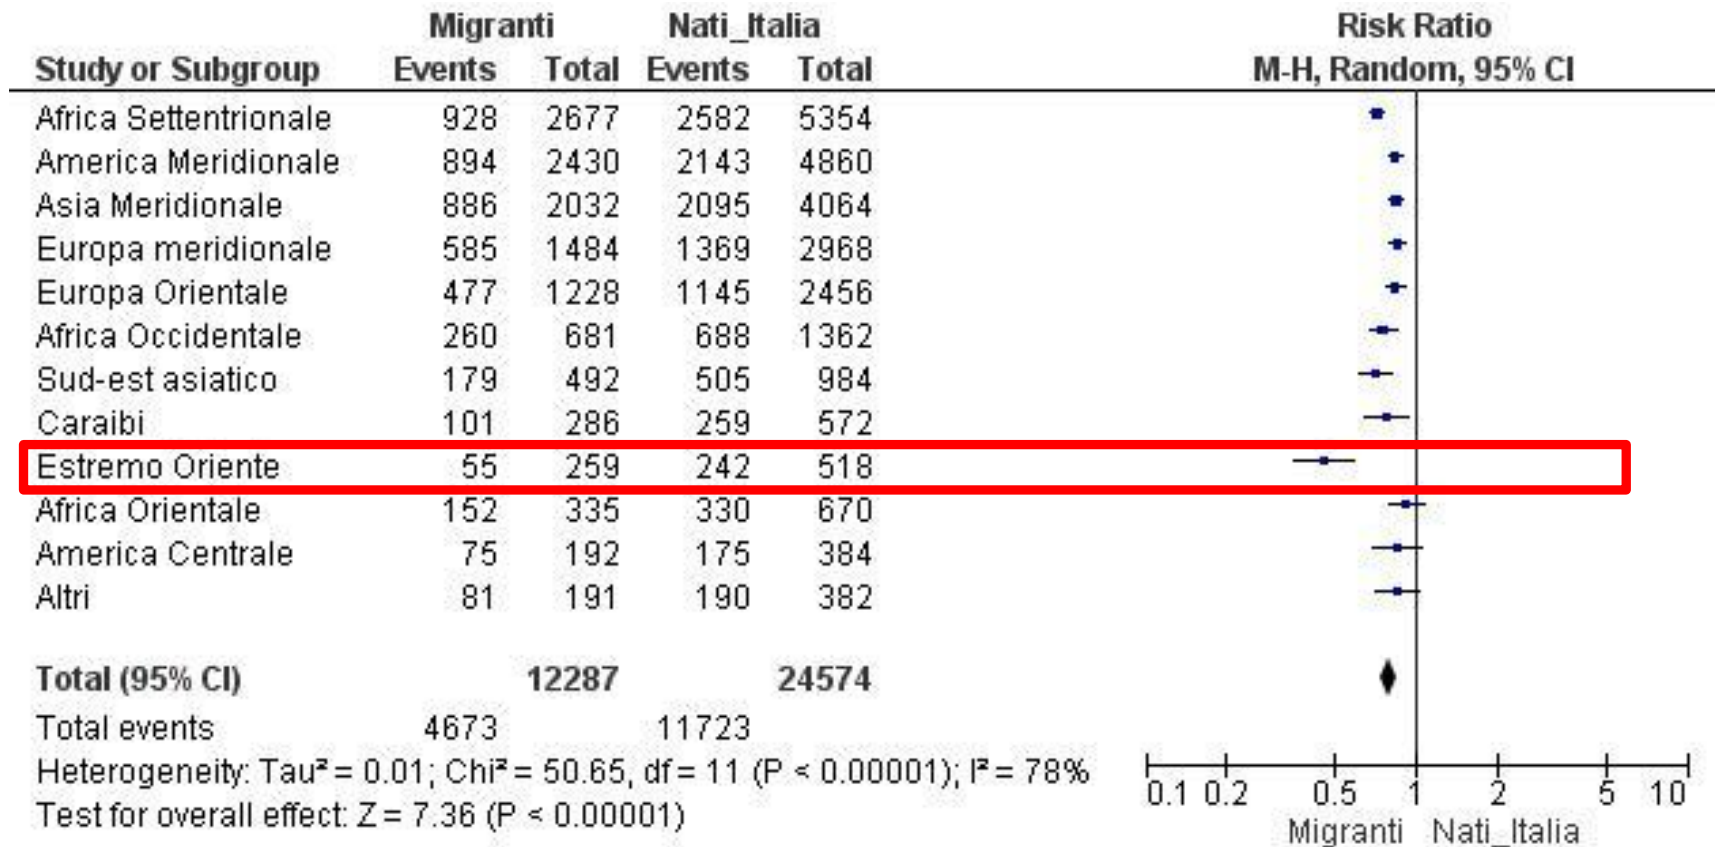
| Study or Subgroup | Migranti Events | Migranti Total | Nati_Italia Events | Nati_Italia Total | Risk Ratio M-H, Random, 95% CI |
|---|---|---|---|---|---|
| Africa Settentrionale | 928 | 2677 | 2582 | 5354 | |
| America Meridionale | 894 | 2430 | 2143 | 4860 | |
| Asia Meridionale | 886 | 2032 | 2095 | 4064 | |
| Europa meridionale | 585 | 1484 | 1369 | 2968 | |
| Europa Orientale | 477 | 1228 | 1145 | 2456 | |
| Africa Occidentale | 260 | 681 | 688 | 1362 | |
| Sud-est asiatico | 179 | 492 | 505 | 984 | |
| Caraibi | 101 | 286 | 259 | 572 | |
| Estremo Oriente | 55 | 259 | 242 | 518 | |
| Africa Orientale | 152 | 335 | 330 | 670 | |
| America Centrale | 75 | 192 | 175 | 384 | |
| Altri | 81 | 191 | 190 | 382 | |
| **Total (95% CI)** | | **12287** | | **24574** | |
| Total events | 4673 | | 11723 | | |

Heterogeneity: Tau² = 0.01; Chi² = 50.65, df = 11 (P < 0.00001); I² = 78%
Test for overall effect: Z = 7.36 (P < 0.00001)

0.1 0.2 0.5 1 2 5 10
Migranti Nati_Italia